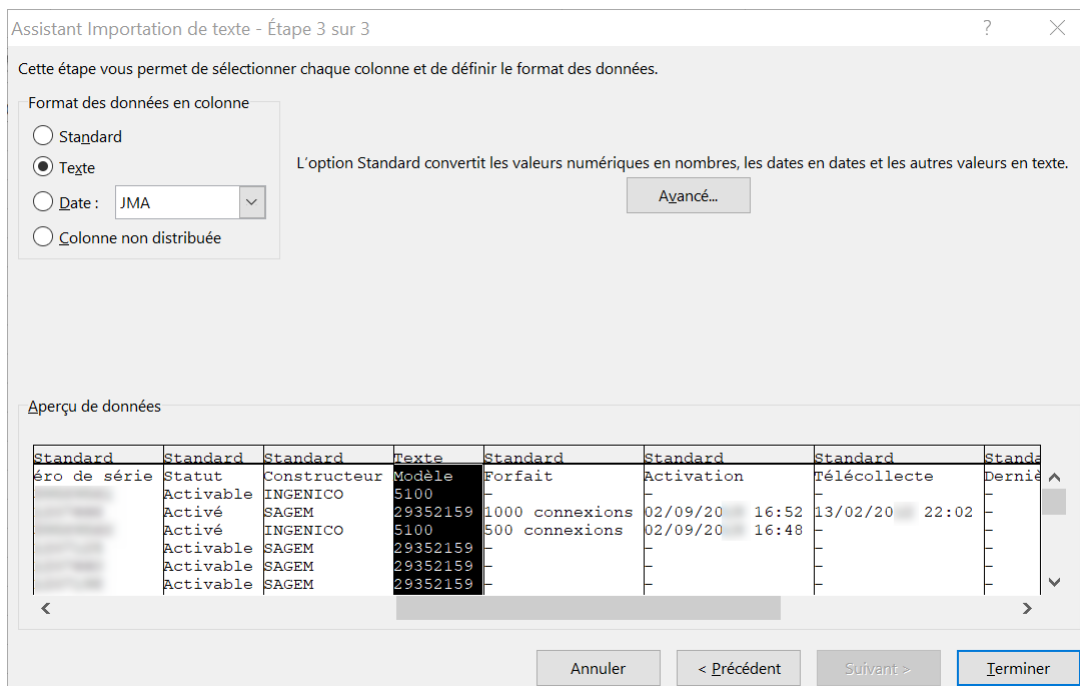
Assistant Importation de texte - Étape 3 sur 3

?

Cette étape vous permet de sélectionner chaque colonne et de définir le format des données.

Format des données en colonne

Standard

Texte

Date : JMA

Colonne non distribuée

L'option Standard convertit les valeurs numériques en nombres, les dates en dates et les autres valeurs en texte.

Avancé...

Aperçu de données

| Standard | Standard | Standard | Texte | Standard | Standard | Standard | Standa |
|---|---|---|---|---|---|---|---|
| éro de série | Statut | Constructeur | Modèle | Forfait | Activation | Télécollecte | Derni |
| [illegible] | Activable | INGENICO | 5100 | – | – | – | – |
| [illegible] | Activé | SAGEM | 29352159 | 1000 connexions | 02/09/20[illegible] 16:52 | 13/02/20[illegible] 22:02 | – |
| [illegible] | Activé | INGENICO | 5100 | 500 connexions | 02/09/20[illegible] 16:48 | – | – |
| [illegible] | Activable | SAGEM | 29352159 | – | – | – | – |
| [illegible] | Activable | SAGEM | 29352159 | – | – | – | – |
| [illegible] | Activable | SAGEM | 29352159 | – | – | – | – |

Annuler

< Précédent

Suivant >

Terminer